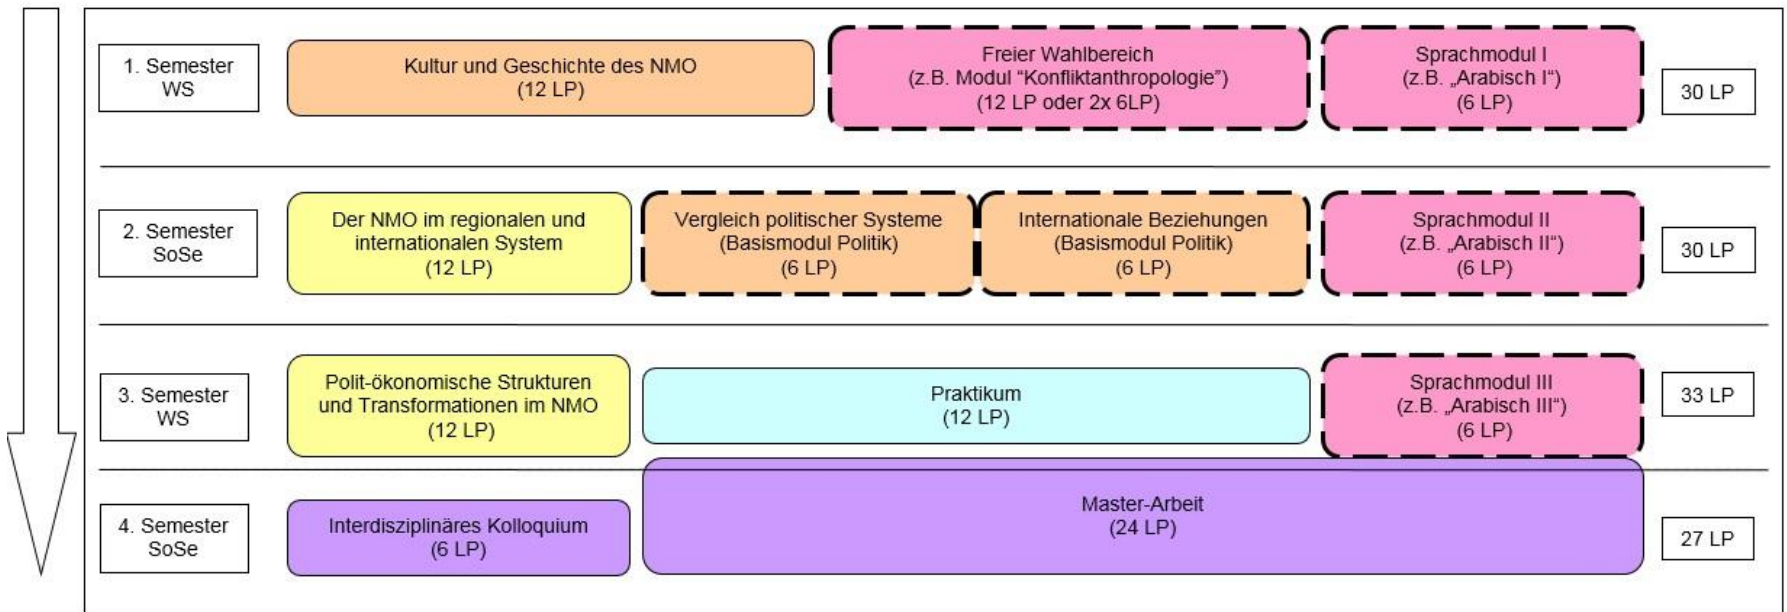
1. Semester
WS

Kultur und Geschichte des NMO
(12 LP)

Freier Wahlbereich
(z.B. Modul "Konfliktanthropologie")
(12 LP oder 2x 6LP)

Sprachmodul I
(z.B. „Arabisch I")
(6 LP)

30 LP

2. Semester
SoSe

Der NMO im regionalen und internationalen System
(12 LP)

Vergleich politischer Systeme
(Basismodul Politik)
(6 LP)

Internationale Beziehungen
(Basismodul Politik)
(6 LP)

Sprachmodul II
(z.B. „Arabisch II")
(6 LP)

30 LP

3. Semester
WS

Polit-ökonomische Strukturen und Transformationen im NMO
(12 LP)

Praktikum
(12 LP)

Sprachmodul III
(z.B. „Arabisch III")
(6 LP)

33 LP

4. Semester
SoSe

Interdisziplinäres Kolloquium
(6 LP)

Master-Arbeit
(24 LP)

27 LP